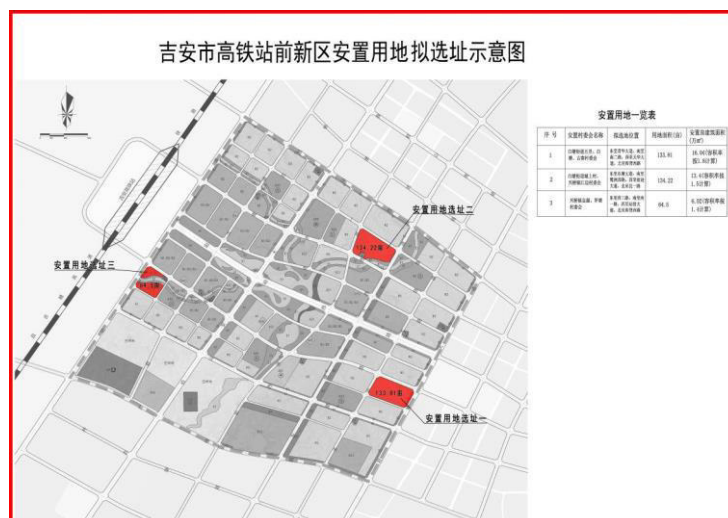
吉安市高铁站前新区安置用地拟选址示意图

安置用地选址二

安置用地选址三

安置用地选址一

134.22亩

84.5亩

133.81亩

安置用地一览表

| 序号 | 安置村委会名称 | 拟选地位置 | 用地面积(亩) | 安置房建筑面积(万m²) |
|---|---|---|---|---|
| 1 | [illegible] | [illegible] | 133.81 | 16.56(容积率按1.85计算) |
| 2 | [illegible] | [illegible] | 134.22 | 13.4(容积率按1.5计算) |
| 3 | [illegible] | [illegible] | 84.5 | 6.02(容积率按1.6计算) |